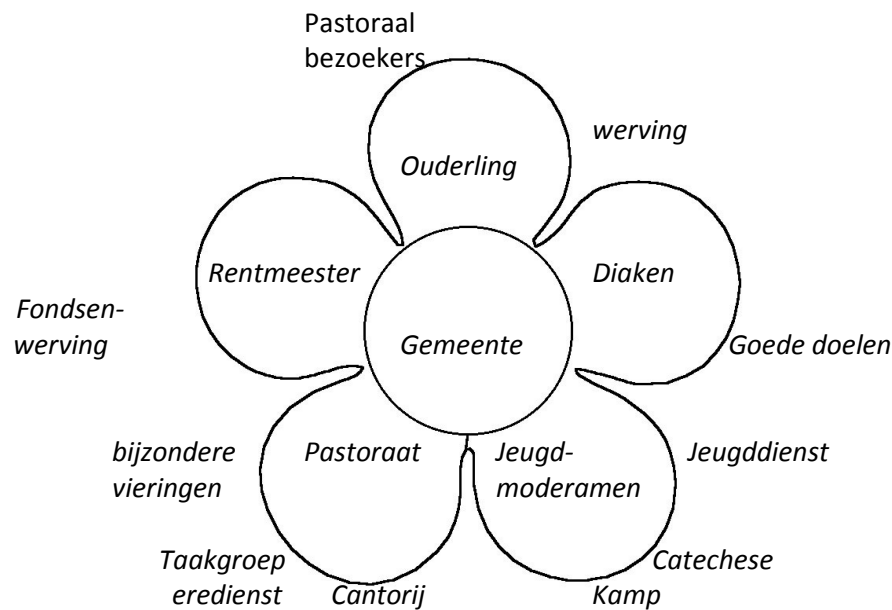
Pastoraal bezoekers

werving

Ouderling

Rentmeester

Diaken

Fondsenwerving

Gemeente

Goede doelen

bijzondere vieringen

Pastoraat

Jeugdmoderamen

Jeugddienst

Taakgroep eredienst

Cantorij

Catechese

Kamp